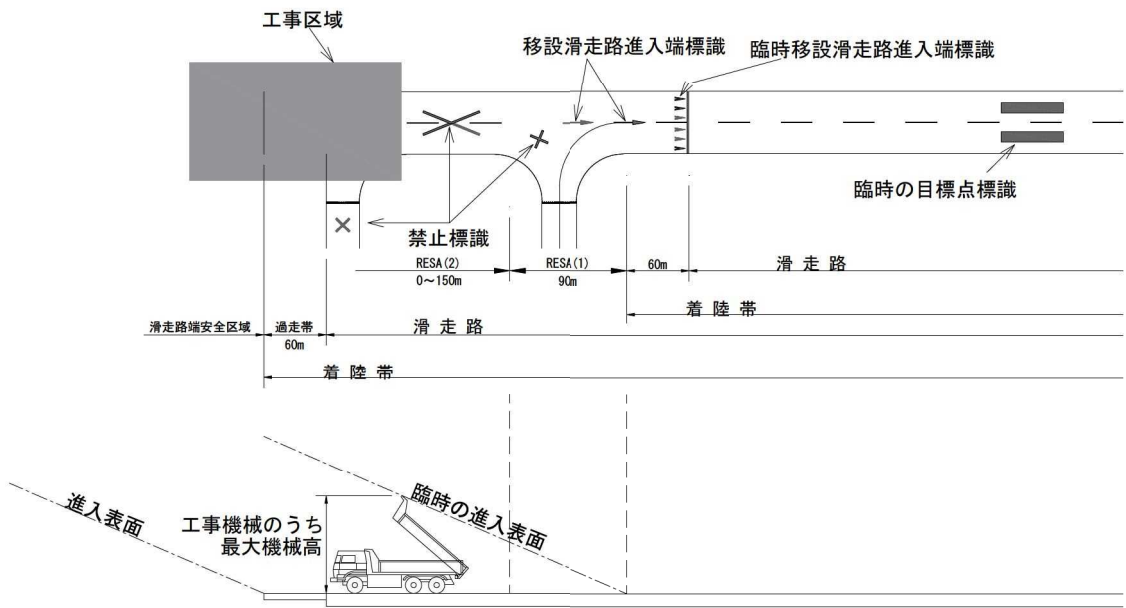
工事区域

移設滑走路進入端標識

臨時移設滑走路進入端標識

臨時の目標点標識

禁止標識

RESA (2)
0～150m

RESA (1)
90m

60m

滑走路

着陸帯

滑走路端安全区域

過走帯
60m

滑走路

着陸帯

進入表面

臨時の進入表面

工事機械のうち
最大機械高